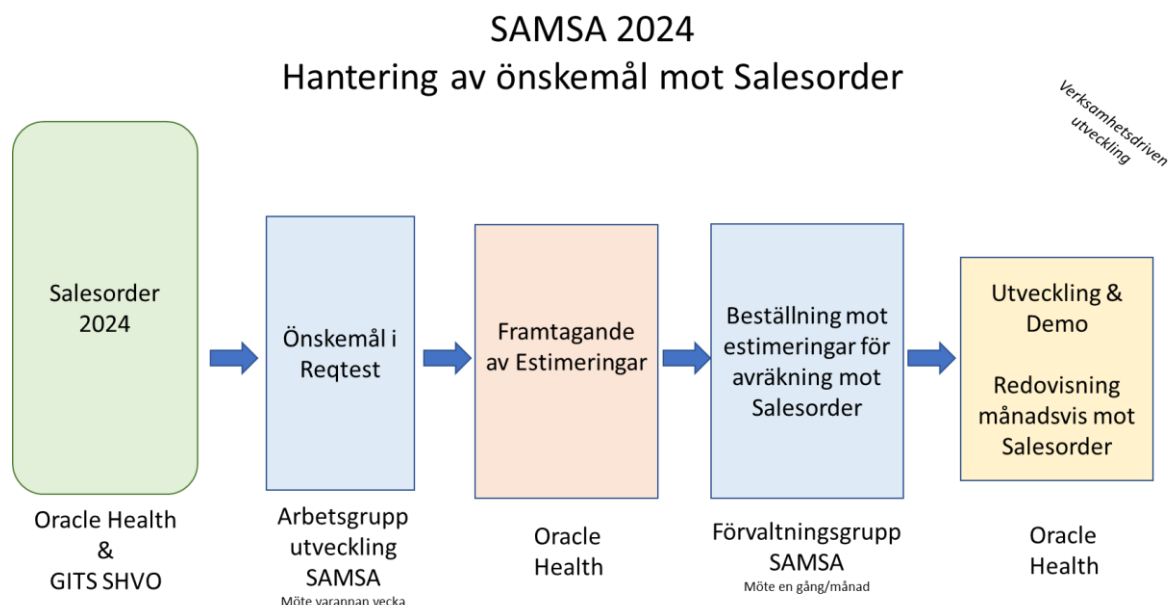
SAMSA 2024
Hantering av önskemål mot Salesorder

Verksamhetsdriven utveckling

Salesorder 2024

Oracle Health & GITS SHVO

Önskemål i Reqtest

Arbetsgrupp utveckling SAMSA
Möte varannan vecka

Framtagande av Estimeringar

Oracle Health

Beställning mot estimeringar för avräkning mot Salesorder

Förvaltningsgrupp SAMSA
Möte en gång/månad

Utveckling & Demo

Redovisning månadsvis mot Salesorder

Oracle Health